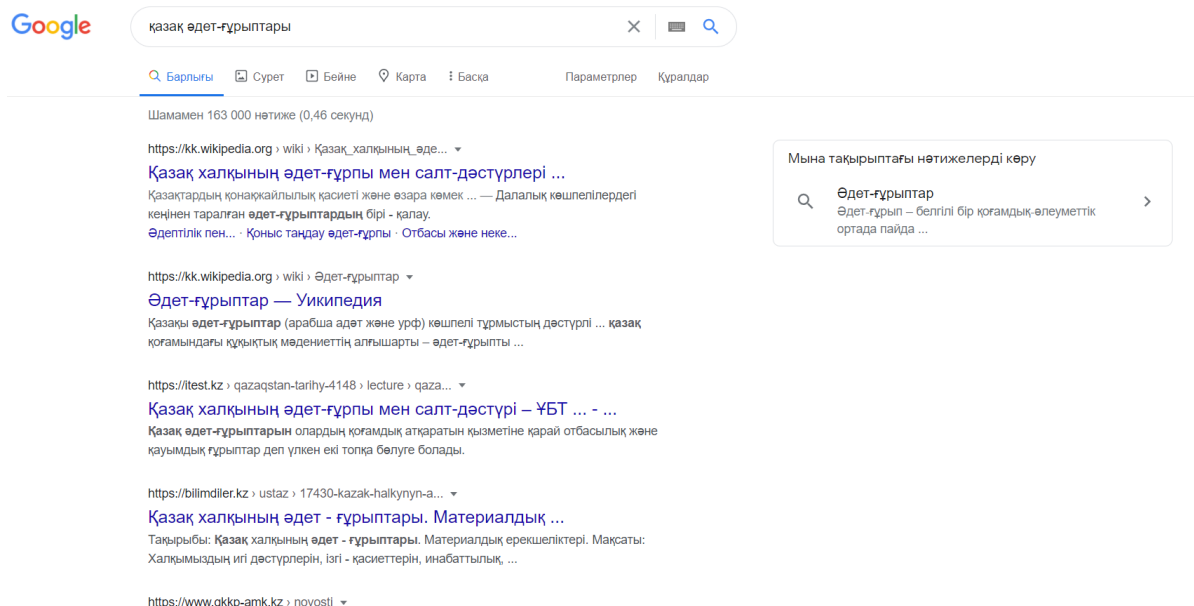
Google

қазақ әдет-ғұрыптары

Барлығы  Сурет  Бейне  Карта  Басқа  Параметрлер  Құралдар

Шамамен 163 000 нәтиже (0,46 секунд)

https://kk.wikipedia.org › wiki › Қазақ_халқының_әде...

Қазақ халқының әдет-ғұрпы мен салт-дәстүрлері ...

Қазақтардың қонақжайлылық қасиеті және өзара көмек ... — Далалық көшпелілердегі кеңінен таралған әдет-ғұрыптардың бірі - қалау.

Әдептілік пен... · Қоныс таңдау әдет-ғұрпы · Отбасы және неке...

https://kk.wikipedia.org › wiki › Әдет-ғұрыптар

Әдет-ғұрыптар — Уикипедия

Қазақы әдет-ғұрыптар (арабша адәт және урф) көшпелі тұрмыстың дәстүрлі ... қазақ қоғамындағы құқықтық мәдениеттің алғышарты – әдет-ғұрыпты ...

https://itest.kz › qazaqstan-tarihy-4148 › lecture › qaza...

Қазақ халқының әдет-ғұрпы мен салт-дәстүрі – ҰБТ ... - ...

Қазақ әдет-ғұрыптарын олардың қоғамдық атқаратын қызметіне қарай отбасылық және қауымдық ғұрыптар деп үлкен екі топқа бөлуге болады.

https://bilimdiler.kz › ustaz › 17430-kazak-halkynyn-a...

Қазақ халқының әдет - ғұрыптары. Материалдық ...

Тақырыбы: Қазақ халқының әдет - ғұрыптары. Материалдық ерекшеліктері. Мақсаты: Халқымыздың игі дәстүрлерін, ізгі - қасиеттерін, инабаттылық, ...

https://www.gkkp-amk.kz › novosti

Мына тақырыптағы нәтижелерді көру

Әдет-ғұрыптар
Әдет-ғұрып – белгілі бір қоғамдық-әлеуметтік ортада пайда ...